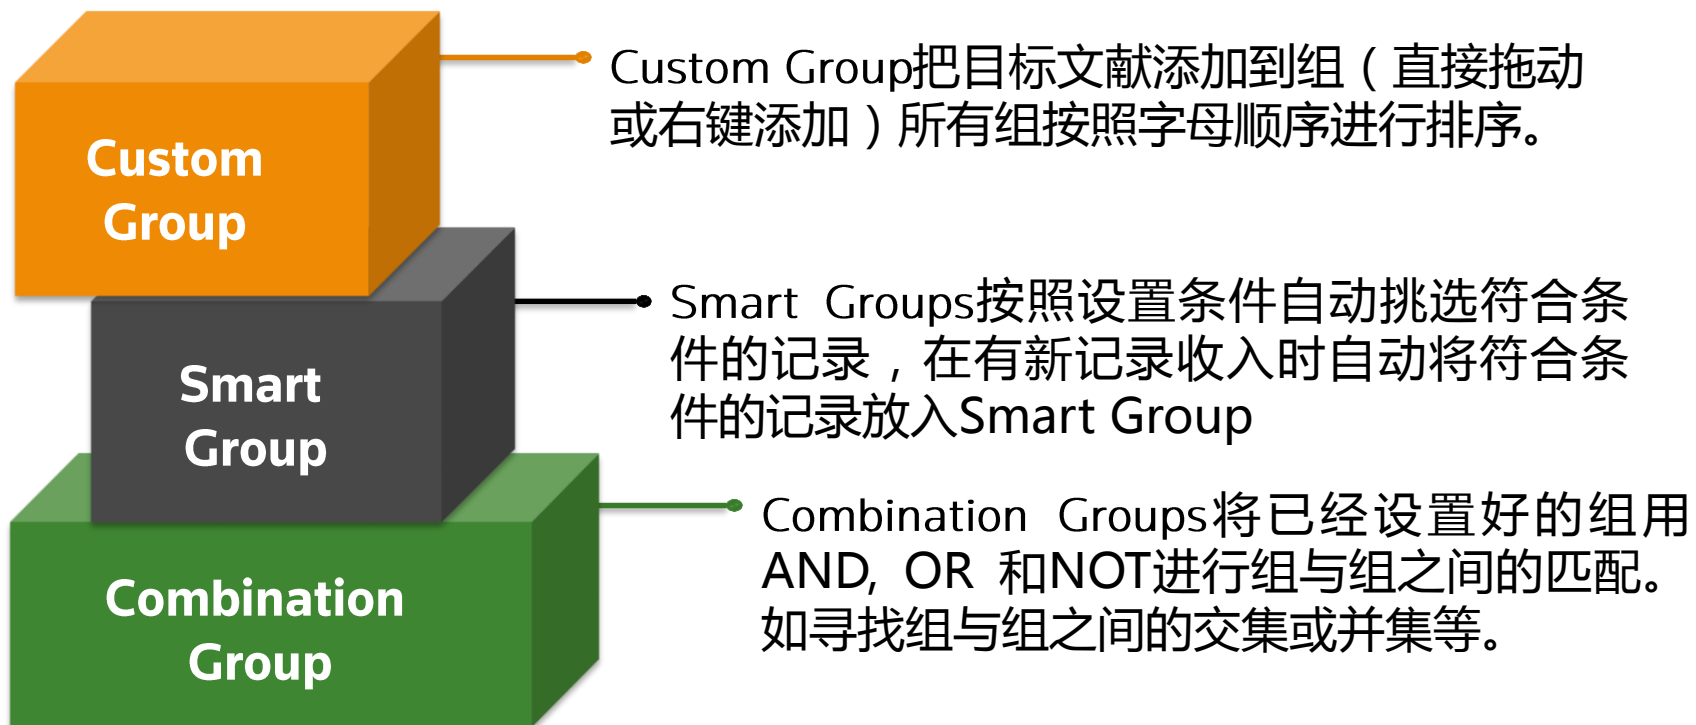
Custom Group

Smart Group

Combination Group

Custom Group把目标文献添加到组（直接拖动或右键添加）所有组按照字母顺序进行排序。

Smart Groups按照设置条件自动挑选符合条件的记录，在有新记录收入时自动将符合条件的记录放入Smart Group

Combination Groups将已经设置好的组用AND, OR 和NOT进行组与组之间的匹配。如寻找组与组之间的交集或并集等。